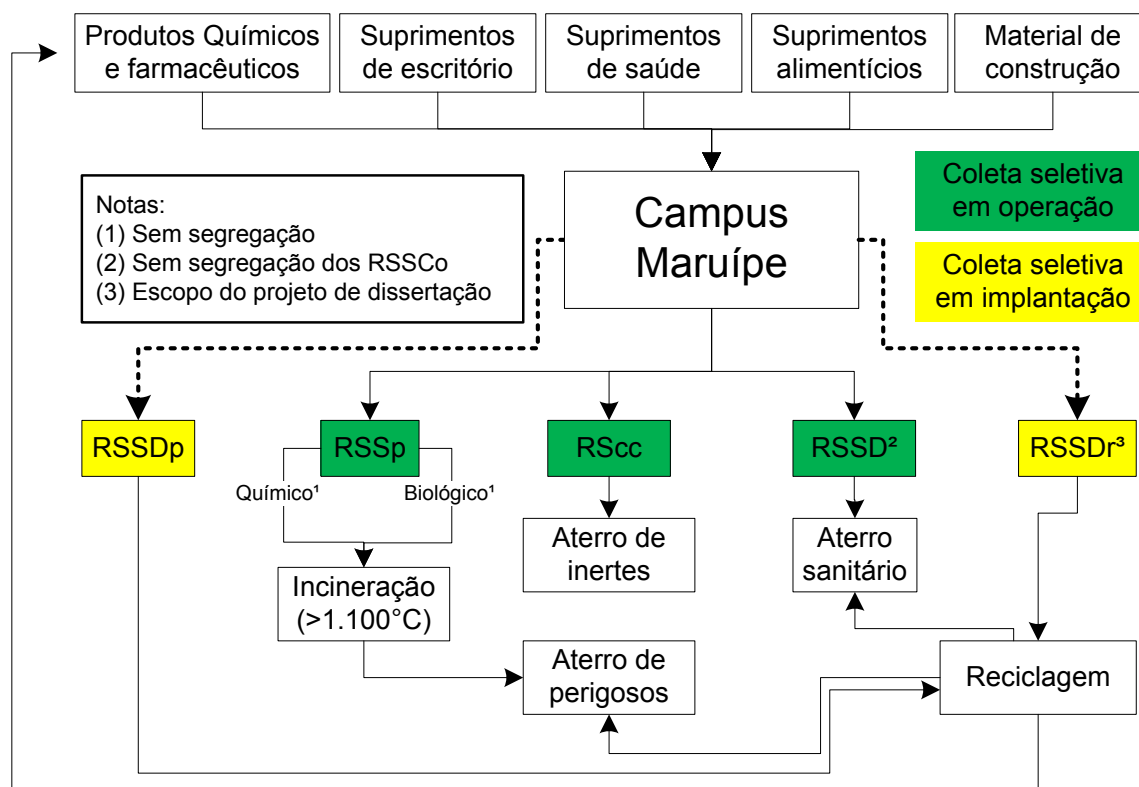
Produtos Químicos e farmacêuticos

Suprimentos de escritório

Suprimentos de saúde

Suprimentos alimentícios

Material de construção

Coleta seletiva em operação

Coleta seletiva em implantação

Notas:
(1) Sem segregação
(2) Sem segregação dos RSSCo
(3) Escopo do projeto de dissertação

Campus Maruípe

RSSDp

RSSp

Químico¹

Biológico¹

RScc

RSSD²

RSSDr³

Aterro de inertes

Aterro sanitário

Incineração (>1.100°C)

Aterro de perigosos

Reciclagem